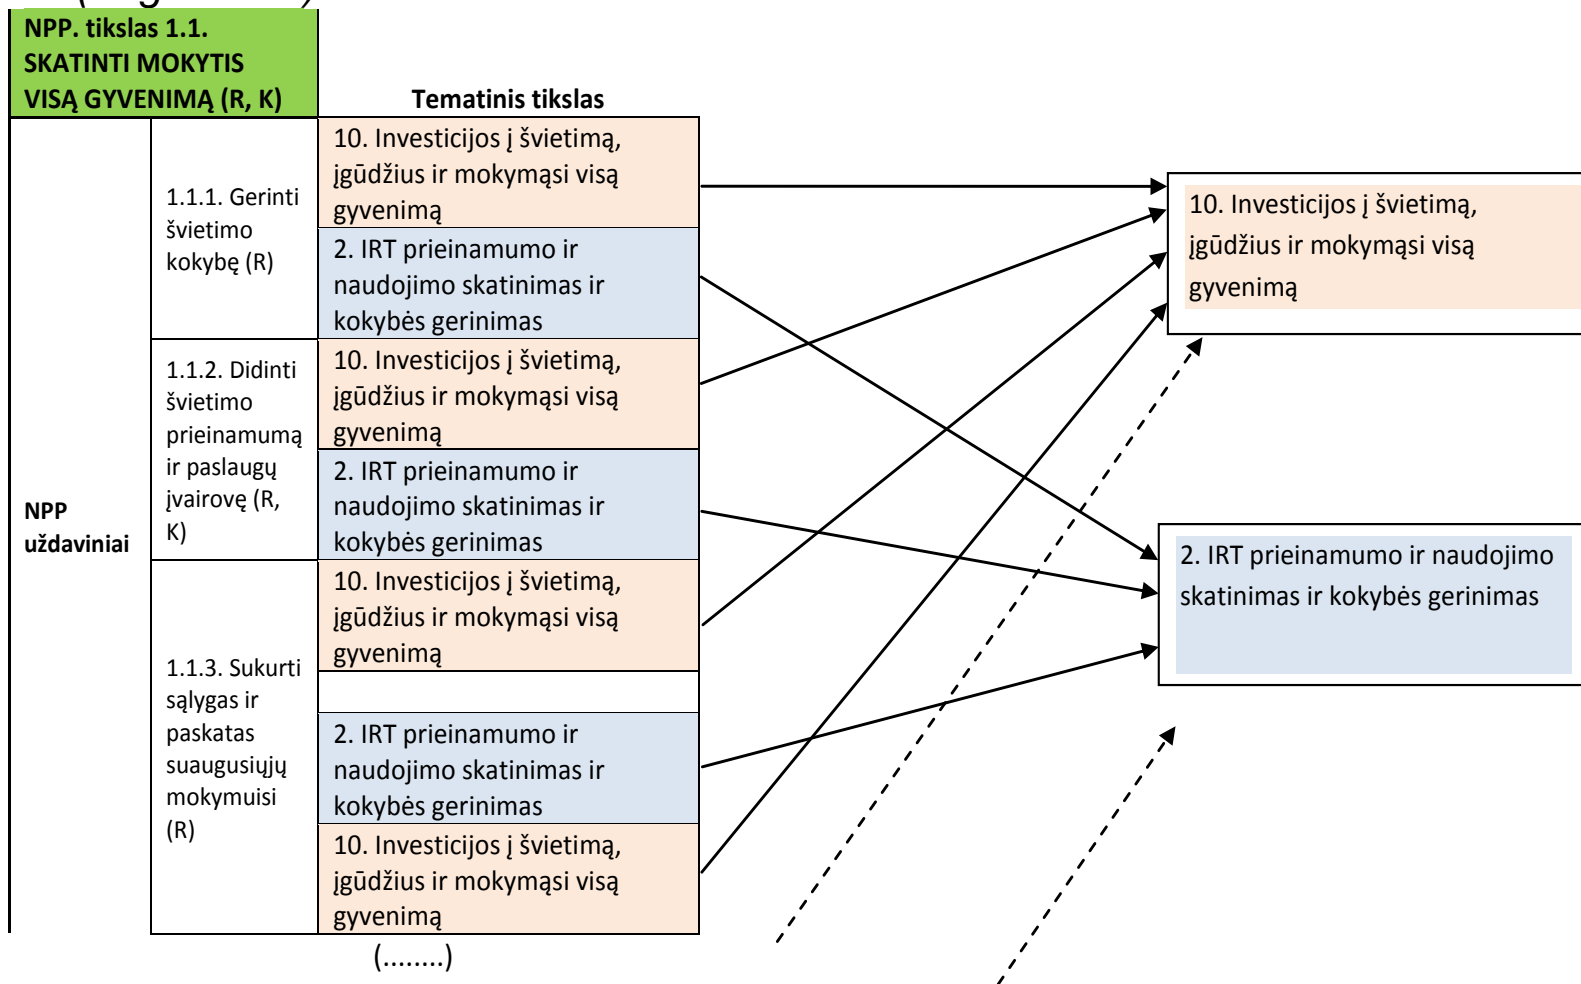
NPP. tikslas 1.1. SKATINTI MOKYTIS VISĄ GYVENIMĄ (R, K)

Tematinis tikslas

NPP uždaviniai

1.1.1. Gerinti švietimo kokybę (R)

10. Investicijos į švietimą, įgūdžius ir mokymąsi visą gyvenimą

2. IRT prieinamumo ir naudojimo skatinimas ir kokybės gerinimas

1.1.2. Didinti švietimo prieinamumą ir paslaugų įvairovę (R, K)

10. Investicijos į švietimą, įgūdžius ir mokymąsi visą gyvenimą

2. IRT prieinamumo ir naudojimo skatinimas ir kokybės gerinimas

1.1.3. Sukurti sąlygas ir paskatas suaugusiųjų mokymuisi (R)

10. Investicijos į švietimą, įgūdžius ir mokymąsi visą gyvenimą

2. IRT prieinamumo ir naudojimo skatinimas ir kokybės gerinimas

10. Investicijos į švietimą, įgūdžius ir mokymąsi visą gyvenimą

(........)

10. Investicijos į švietimą, įgūdžius ir mokymąsi visą gyvenimą

2. IRT prieinamumo ir naudojimo skatinimas ir kokybės gerinimas